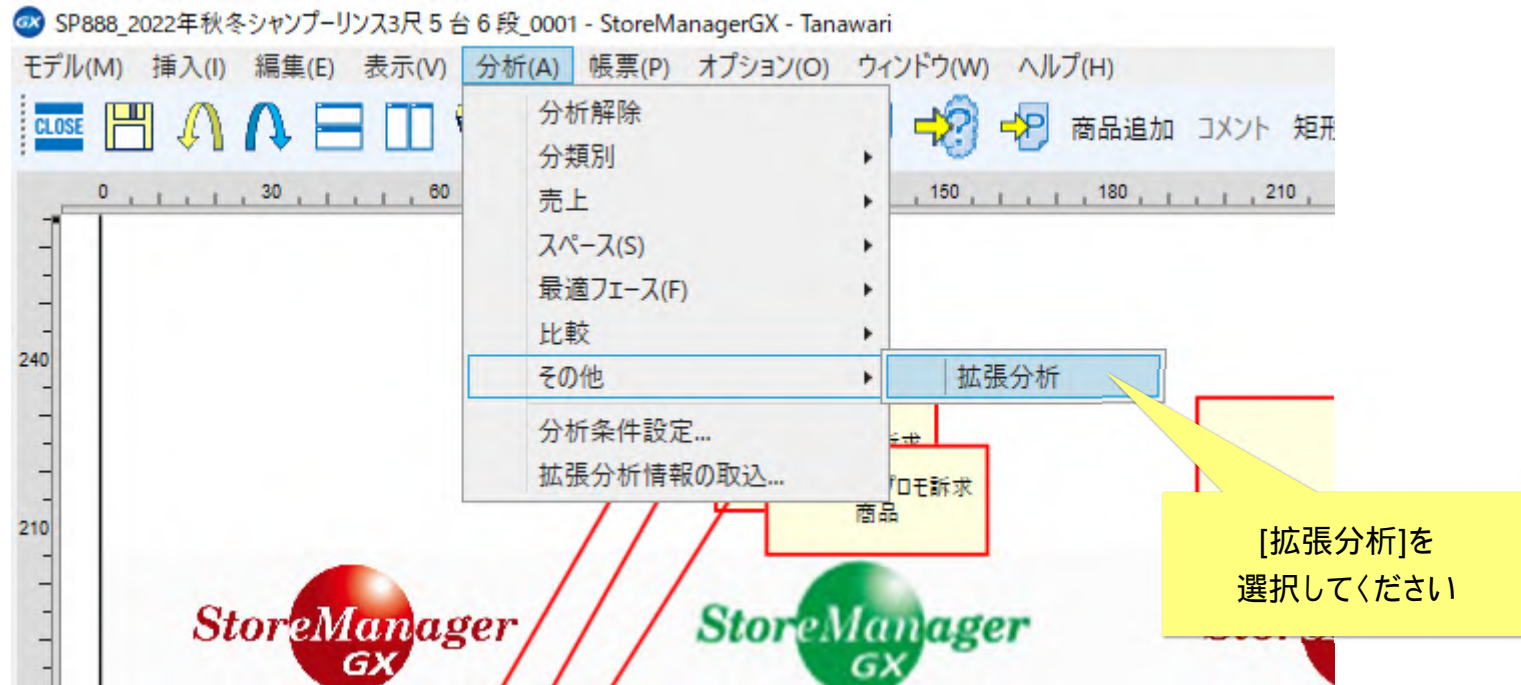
SP888_2022年秋冬シャンプーリンス3尺 5 台 6 段_0001 - StoreManagerGX - Tanawari

モデル(M) 挿入(I) 編集(E) 表示(V) 分析(A) 帳票(P) オプション(O) ウィンドウ(W) ヘルプ(H)

CLOSE 商品追加 コメント 矩形

0 30 60 150 180 210

240

210

分析解除
分類別
売上
スペース(S)
最適フェース(F)
比較
その他
分析条件設定...
拡張分析情報の取込...

拡張分析

訴求

プロモ訴求 商品

StoreManager GX

StoreManager GX

[拡張分析]を 選択してください